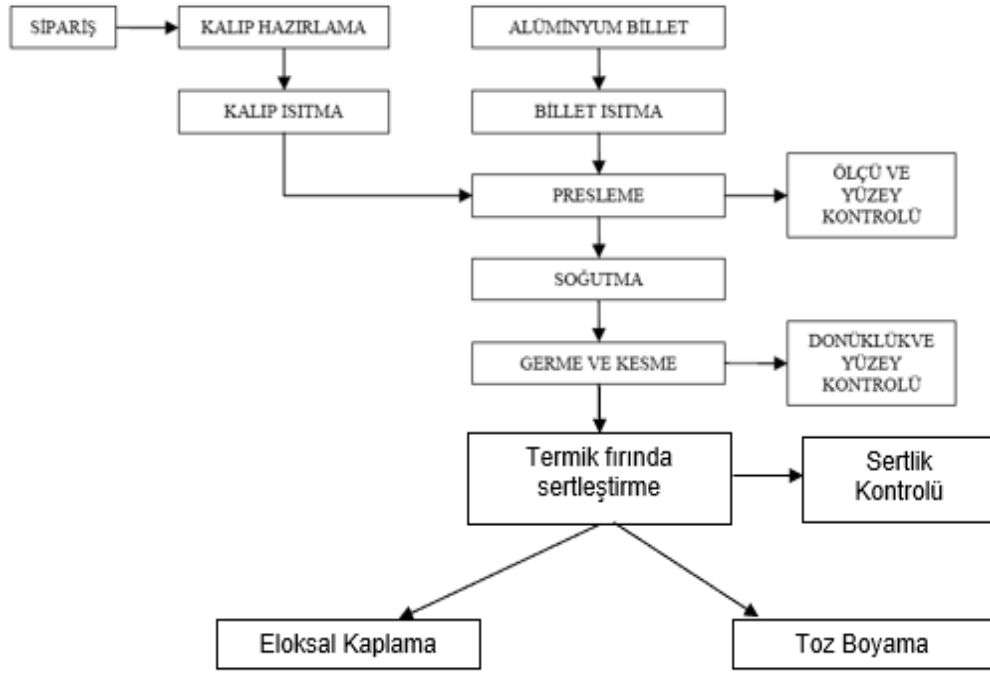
SİPARİŞ

KALIP HAZIRLAMA

KALIP ISITMA

ALÜMİNYUM BİLLET

BİLLET ISITMA

PRESLEME

ÖLÇÜ VE YÜZEY KONTROLÜ

SOĞUTMA

GERME VE KESME

DONÜKLÜKVE YÜZEY KONTROLÜ

Termik fırında sertleştirme

Sertlik Kontrolü

Eloksal Kaplama

Toz Boyama